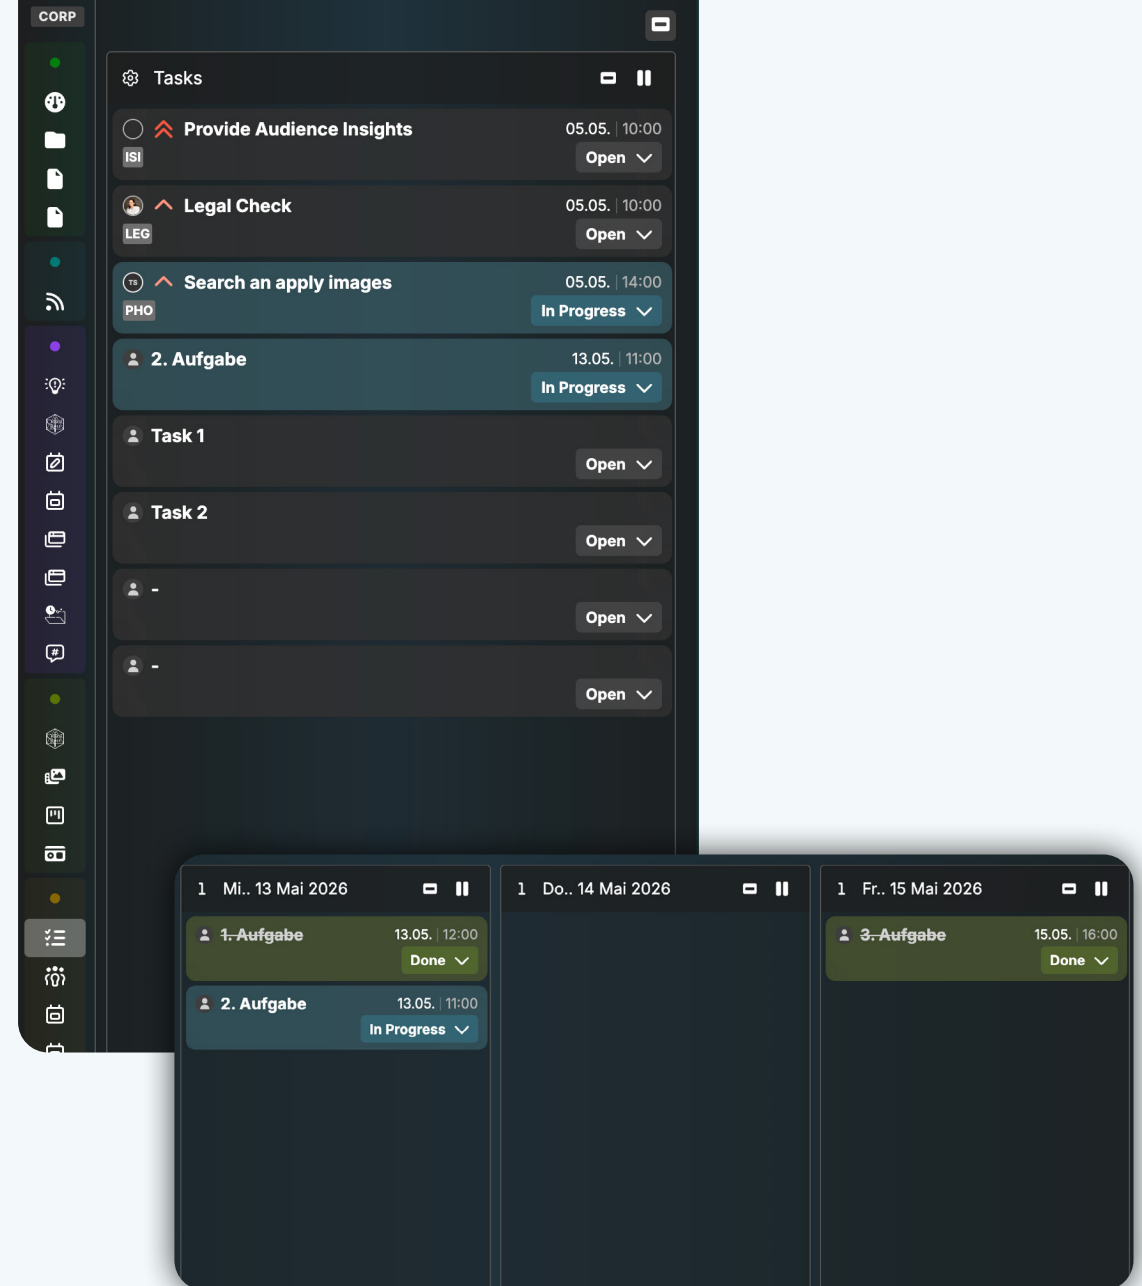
CORP

Tasks

Provide Audience Insights 05.05. | 10:00
ISI
Open

Legal Check 05.05. | 10:00
LEG
Open

TS Search an apply images 05.05. | 14:00
PHO
In Progress

2. Aufgabe 13.05. | 11:00
In Progress

Task 1
Open

Task 2
Open

-
Open

-
Open

1 Mi.. 13 Mai 2026

1. Aufgabe 13.05. | 12:00
Done

2. Aufgabe 13.05. | 11:00
In Progress

1 Do.. 14 Mai 2026

1 Fr.. 15 Mai 2026

3. Aufgabe 15.05. | 16:00
Done